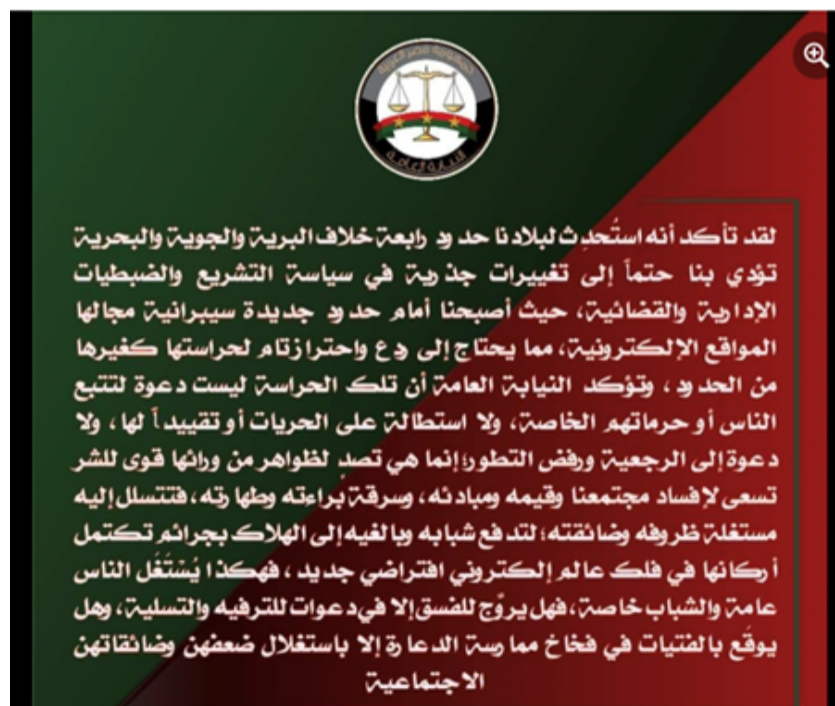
لقد تأكد أنه استحدث لبلادنا حدود رابعة خلاف البرية والجوية والبحرية تؤدي بنا حتماً إلى تغييرات جذرية في سياسة التشريع والضبطيات الإدارية والقضائية، حيث أصبحنا أمام حدود جديدة سيبرانية مجالها المواقع الإلكترونية، مما يحتاج إلى ردع واحترازتام لحراستها كغيرها من الحدود، وتؤكد النيابة العامة أن تلك الحراسة ليست دعوة لتتبع الناس أو حرماتهم الخاصة، ولا استطالة على الحريات أو تقييداً لها، ولا دعوة إلى الرجعية ورفض التطور؛ إنما هي تصدٍ لظواهر من ورائها قوى للشر تسعى لإفساد مجتمعنا وقيمه ومبادئه، وسرقة براءته وطهارته، فتتسلل إليه مستغلة ظروفه وضائقته؛ لتدفع شبابه وبالغيه إلى الهلاك بجرائم تكتمل أركانها في فلك عالم إلكتروني افتراضي جديد، فهكذا يُستَغَل الناس عامة والشباب خاصة، فهل يروّج للفسق إلا في دعوات للترفيه والتسلية، وهل يوقَع بالفتيات في فخاخ ممارسة الدعارة إلا باستغلال ضعفهن وضائقاتهن الاجتماعية